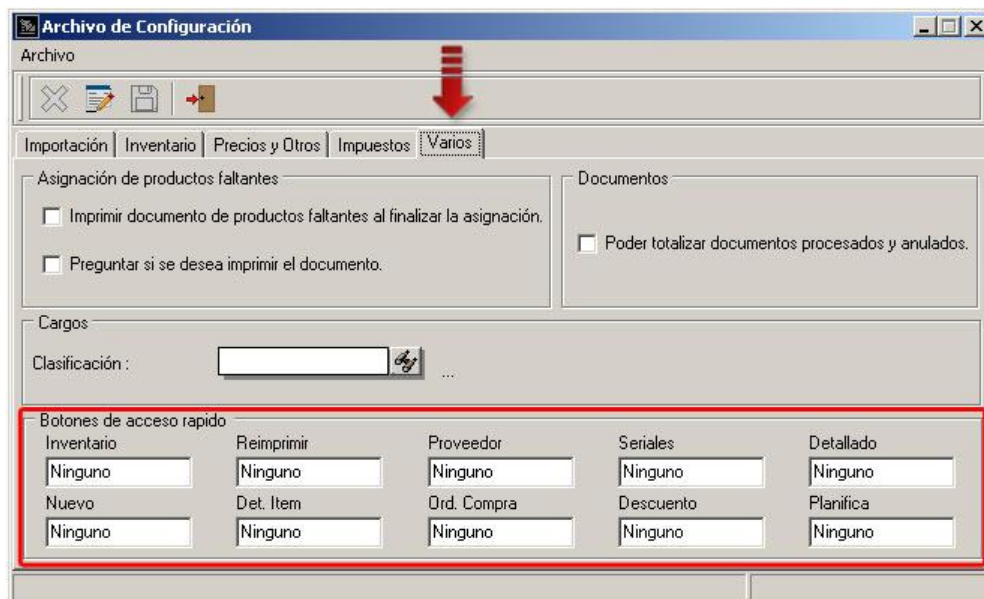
Archivo de Configuración

Archivo

Importación | Inventario | Precios y Otros | Impuestos | Varios

Asignación de productos faltantes

Imprimir documento de productos faltantes al finalizar la asignación.

Preguntar si se desea imprimir el documento.

Documentos

Poder totalizar documentos procesados y anulados.

Cargos

Clasificación :

...

Botones de acceso rapido

| Inventario | Reimprimir | Proveedor | Seriales | Detallado |
|---|---|---|---|---|
| Ninguno | Ninguno | Ninguno | Ninguno | Ninguno |
| Nuevo | Det. Item | Ord. Compra | Descuento | Planifica |
| Ninguno | Ninguno | Ninguno | Ninguno | Ninguno |